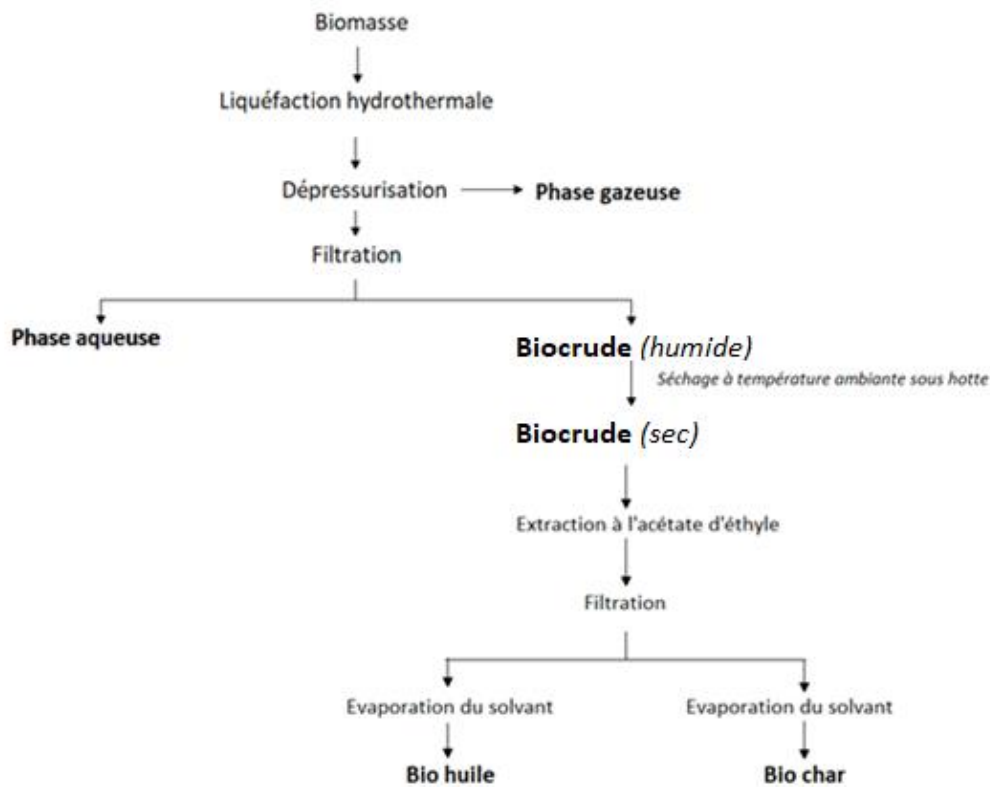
Biomasse

Liquéfaction hydrothermale

Dépressurisation

Phase gazeuse

Filtration

Phase aqueuse

Biocrude *(humide)*

*Séchage à température ambiante sous hotte*

Biocrude *(sec)*

Extraction à l'acétate d'éthyle

Filtration

Evaporation du solvant

Evaporation du solvant

Bio huile

Bio char